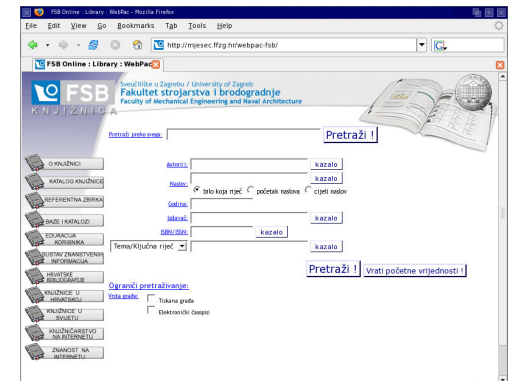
FSB Online : Library : WebPac - Mozilla Firefox

File Edit View Go Bookmarks Tab Tools Help

http://mjesec.ffzg.hr/webpac-fsb/

FSB Online : Library : WebPac

FSB
KNJIŽNICA

Sveučilište u Zagrebu / University of Zagreb
Fakultet strojarstva i brodogradnje
Faculty of Mechanical Engineering and Naval Architecture

Pretraži preko svega: Pretraži !

O KNJIŽNICI
KATALOG KNJIŽNICE
REFERENTNA ZBIRKA
BAZE I KATALOZI
EDUKACIJA KORISNIKA
SUSTAV ZNANSTVENIH INFORMACIJA
HRVATSKE BIBLIOGRAFIJE
KNJIŽNICE U HRVATSKOJ
KNJIŽNICE U SVIJETU
KNJIŽNIČARSTVO NA INTERNETU
ZNANOST NA INTERNETU

Autor(i): kazalo
Naslov: kazalo
bilo koja riječ početak naslova cijeli naslov
Godina:
Izdavač: kazalo
ISBN/ISSN: kazalo
Tema/Ključna riječ kazalo

Pretraži ! Vrati početne vrijednosti !

Ograniči pretraživanje:
Vrsta građe: Tiskana građa
Elektronički časopisi